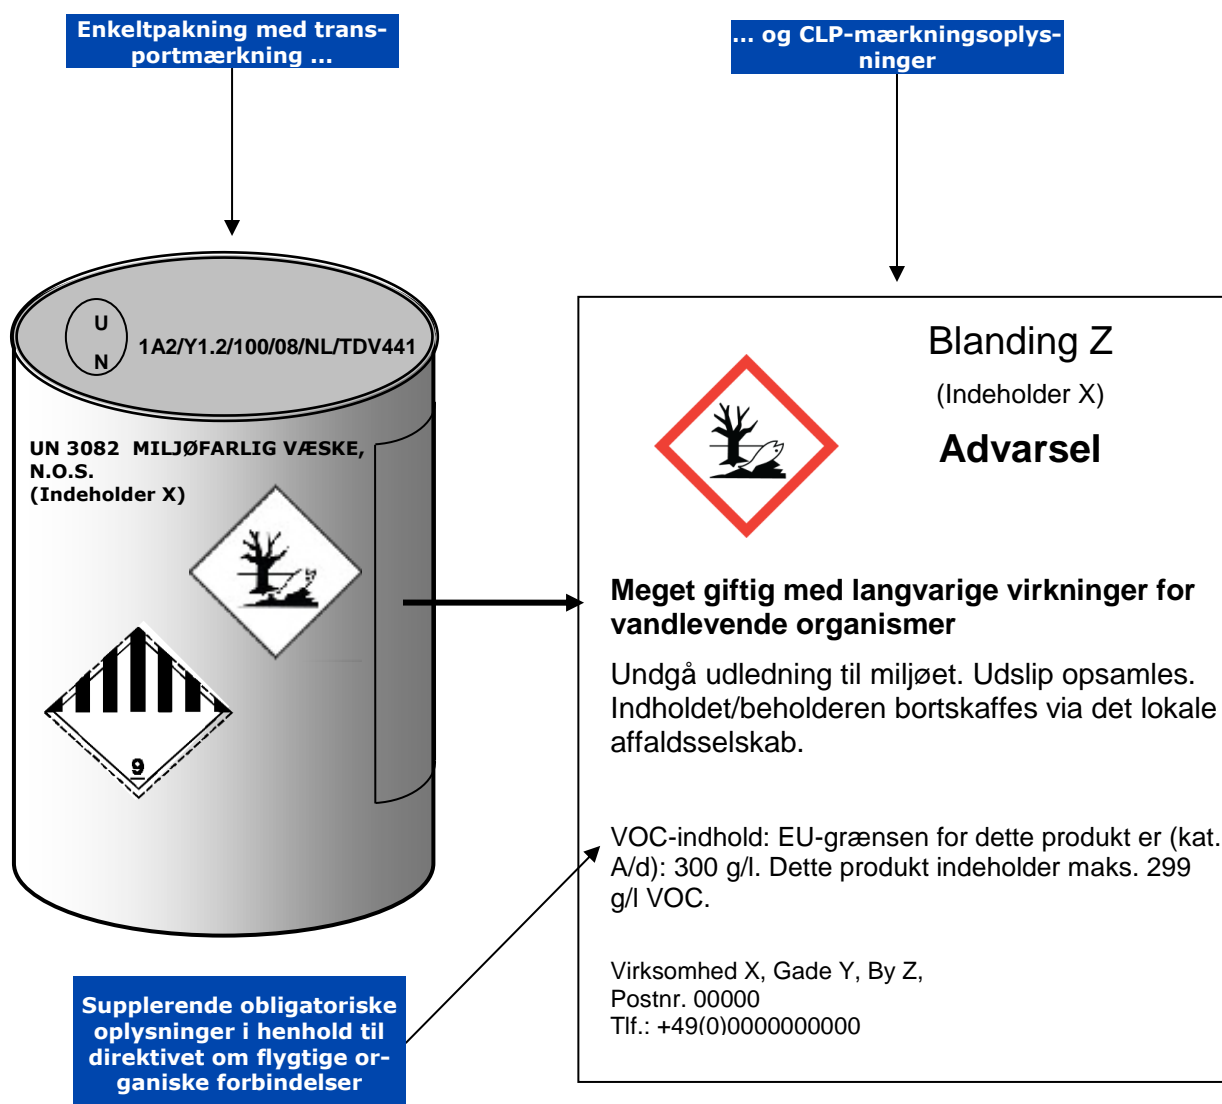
Enkeltpakning med transportmærkning …

… og CLP-mærkningsoplysninger

U
N
1A2/Y1.2/100/08/NL/TDV441

UN 3082 MILJØFARLIG VÆSKE, N.O.S.
(Indeholder X)

9

Blanding Z

(Indeholder X)

Advarsel

Meget giftig med langvarige virkninger for vandlevende organismer

Undgå udledning til miljøet. Udslip opsamles. Indholdet/beholderen bortskaffes via det lokale affaldsselskab.

VOC-indhold: EU-grænsen for dette produkt er (kat. A/d): 300 g/l. Dette produkt indeholder maks. 299 g/l VOC.

Virksomhed X, Gade Y, By Z,
Postnr. 00000
Tlf.: +49(0)0000000000

Supplerende obligatoriske oplysninger i henhold til direktivet om flygtige organiske forbindelser